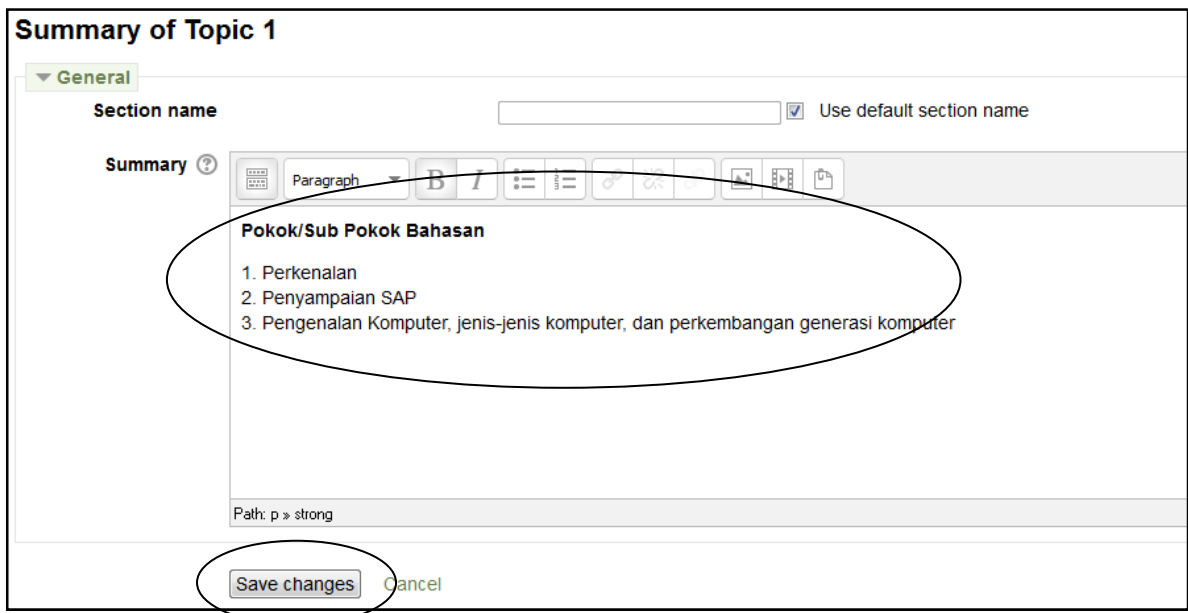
Summary of Topic 1

General

Section name

Use default section name

Summary

Paragraph

B I

Pokok/Sub Pokok Bahasan

1. Perkenalan
2. Penyampaian SAP
3. Pengenalan Komputer, jenis-jenis komputer, dan perkembangan generasi komputer

Path: p » strong

Save changes Cancel